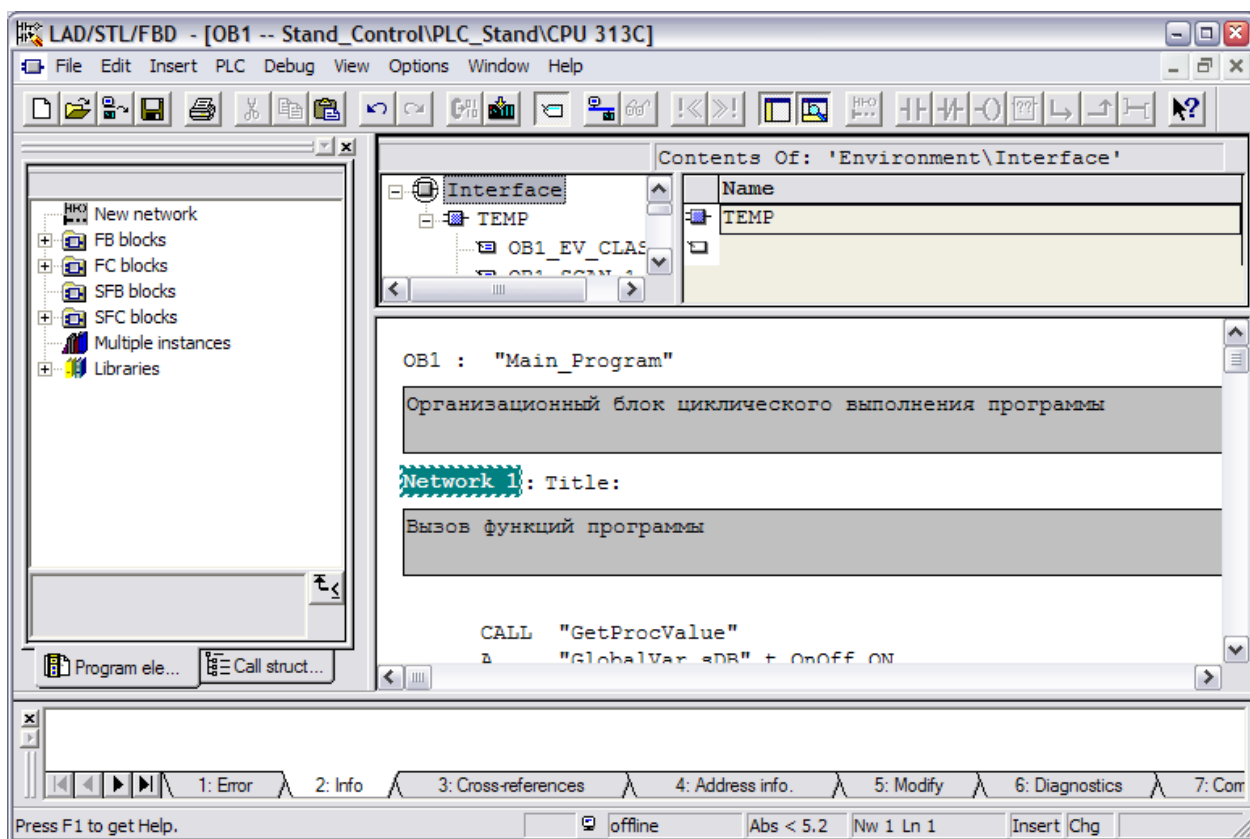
LAD/STL/FBD - [OB1 -- Stand_Control\PLC_Stand\CPU 313C]

File Edit Insert PLC Debug View Options Window Help

New network
FB blocks
FC blocks
SFB blocks
SFC blocks
Multiple instances
Libraries

Program ele... Call struct...

Contents Of: 'Environment\Interface'

Interface
TEMP
OB1_EV_CLAS
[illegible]

Name
TEMP

OB1 : "Main_Program"

Организационный блок циклического выполнения программы

Network 1: Title:

Вызов функций программы

CALL "GetProcValue"
A "GlobalVar_sDB".t_OnOff_ON

1: Error 2: Info 3: Cross-references 4: Address info. 5: Modify 6: Diagnostics 7: Com

Press F1 to get Help. offline Abs < 5.2 Nw 1 Ln 1 Insert Chg